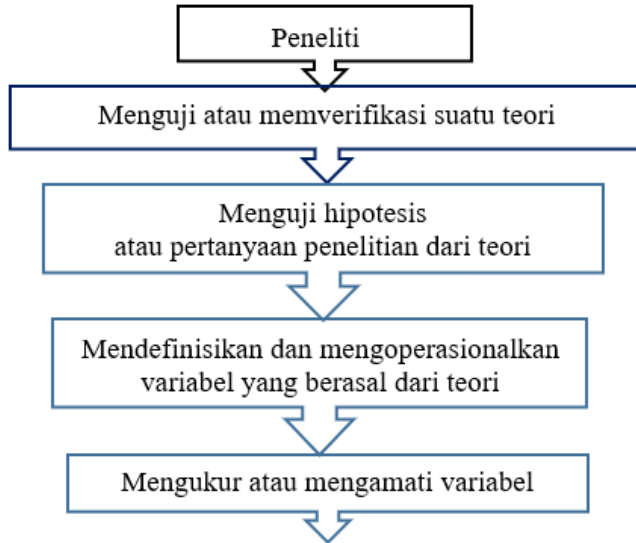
Peneliti

Menguji atau memverifikasi suatu teori

Menguji hipotesis
atau pertanyaan penelitian dari teori

Mendefinisikan dan mengoperasionalkan variabel yang berasal dari teori

Mengukur atau mengamati variabel